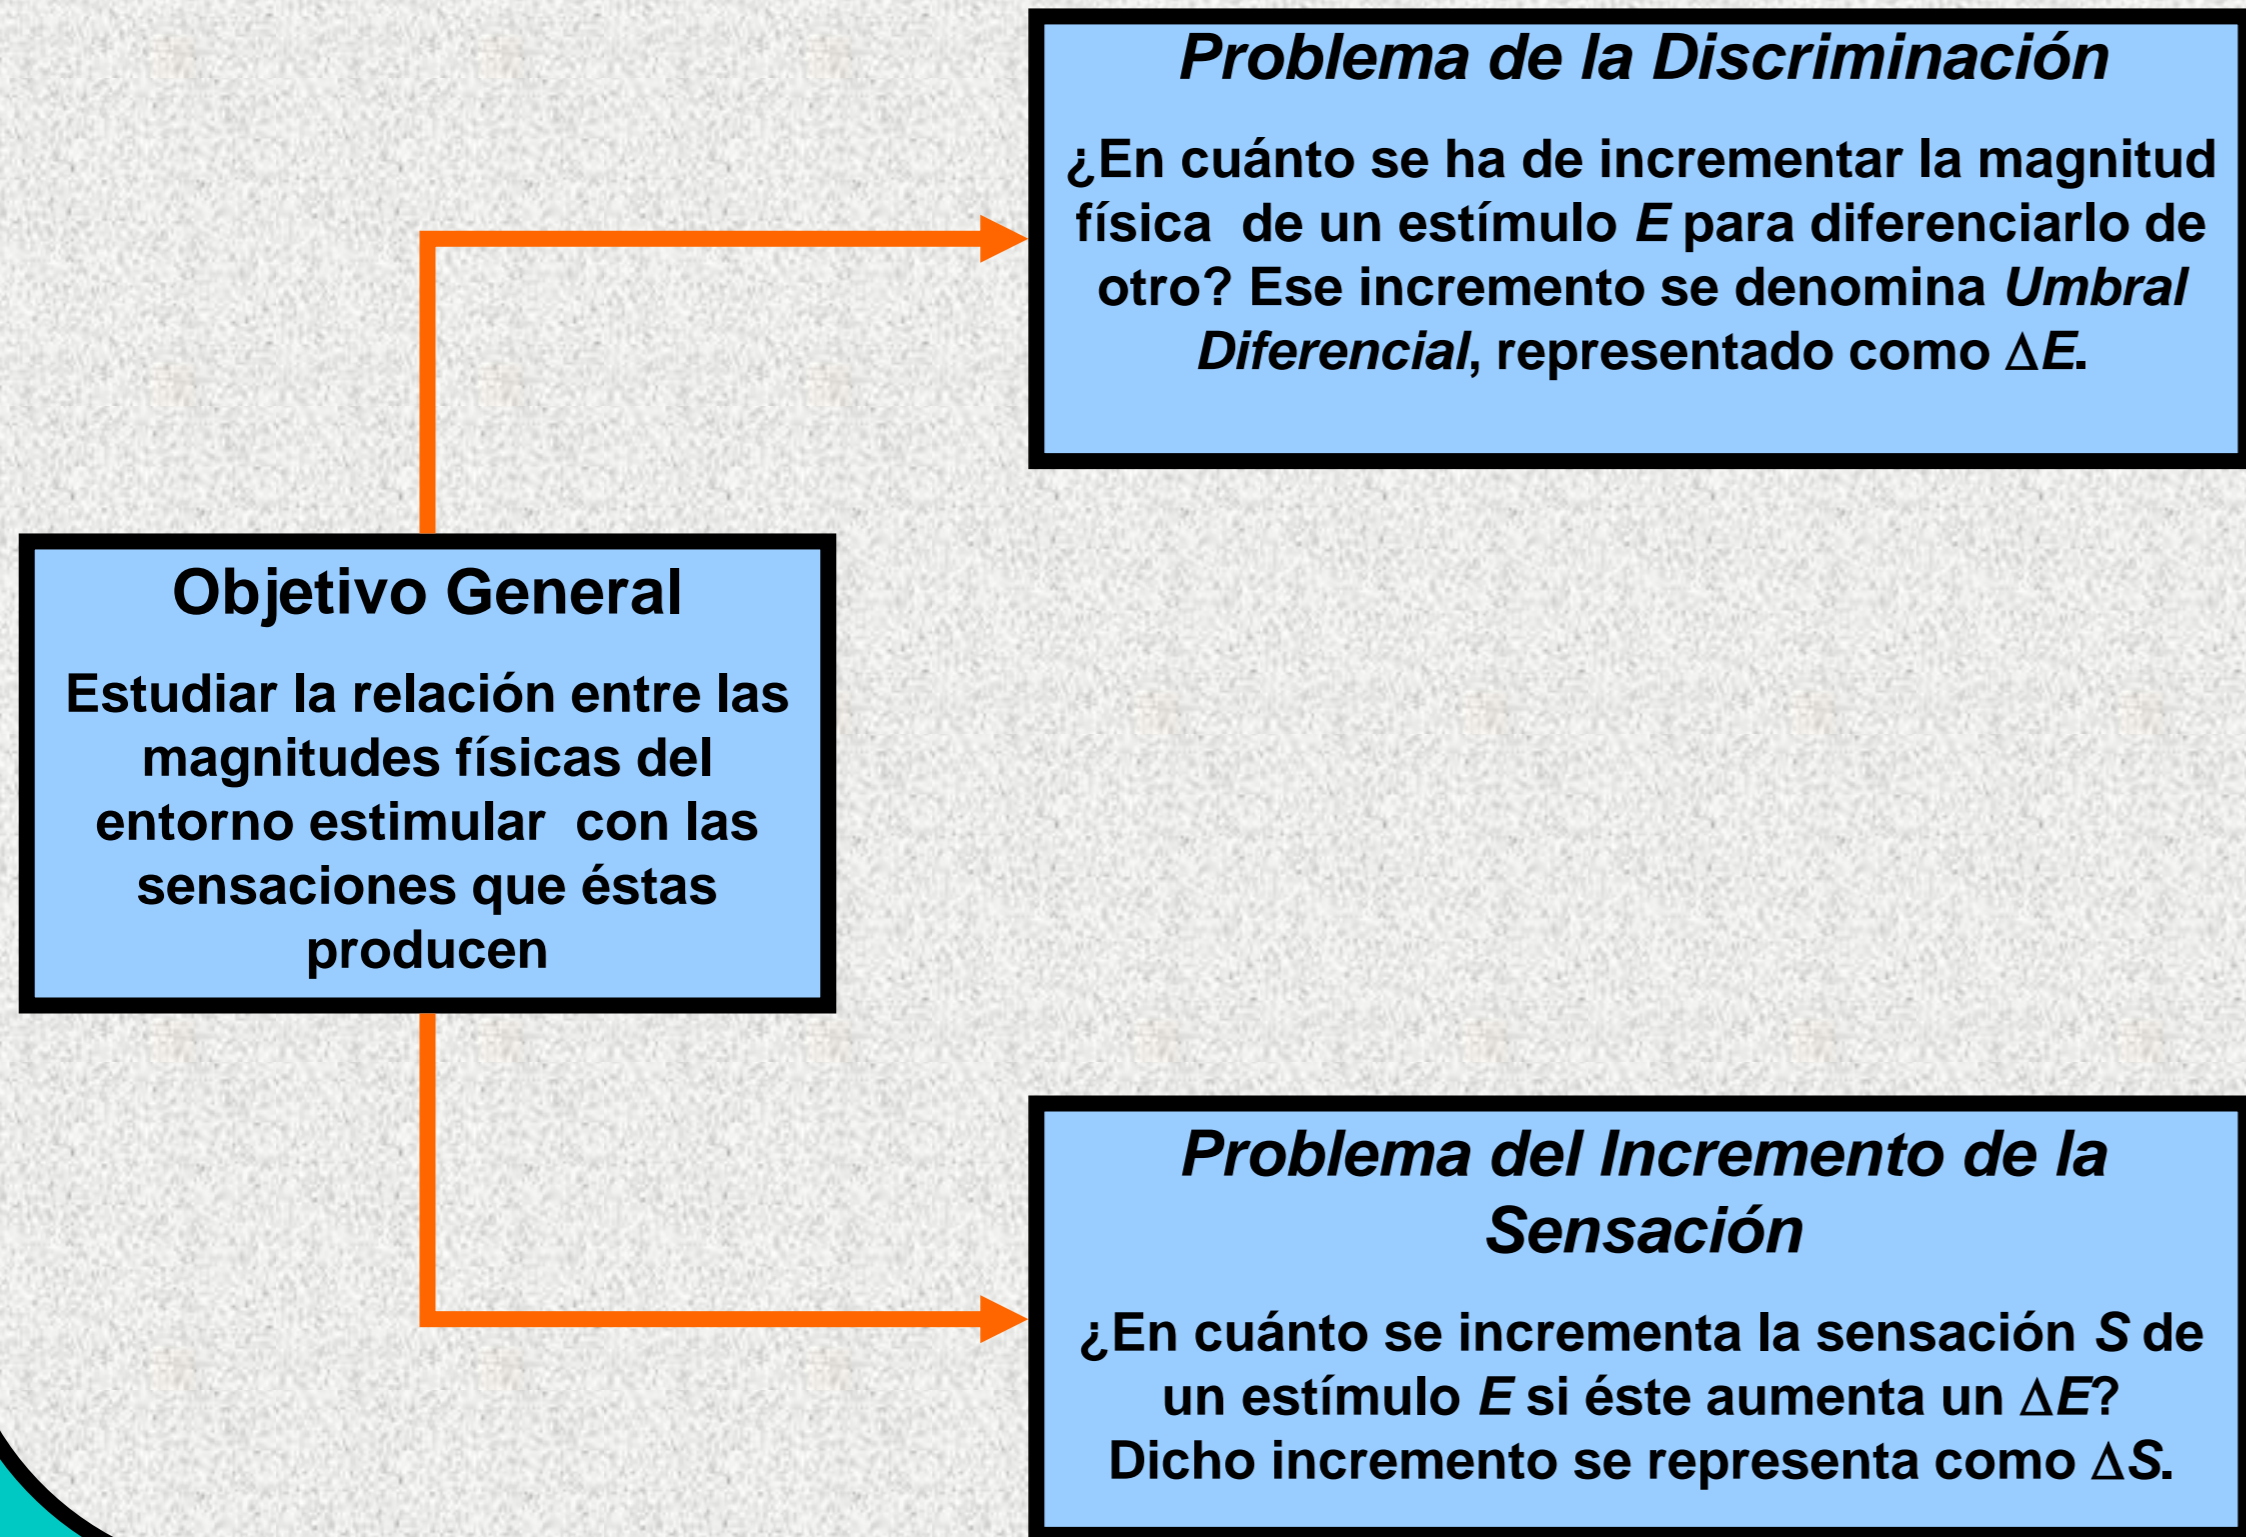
Objetivo General

Estudiar la relación entre las magnitudes físicas del entorno estimular con las sensaciones que éstas producen

Problema de la Discriminación

¿En cuánto se ha de incrementar la magnitud física de un estímulo *E* para diferenciarlo de otro? Ese incremento se denomina *Umbral Diferencial*, representado como $\Delta E$.

Problema del Incremento de la Sensación

¿En cuánto se incrementa la sensación *S* de un estímulo *E* si éste aumenta un $\Delta E$? Dicho incremento se representa como $\Delta S$.